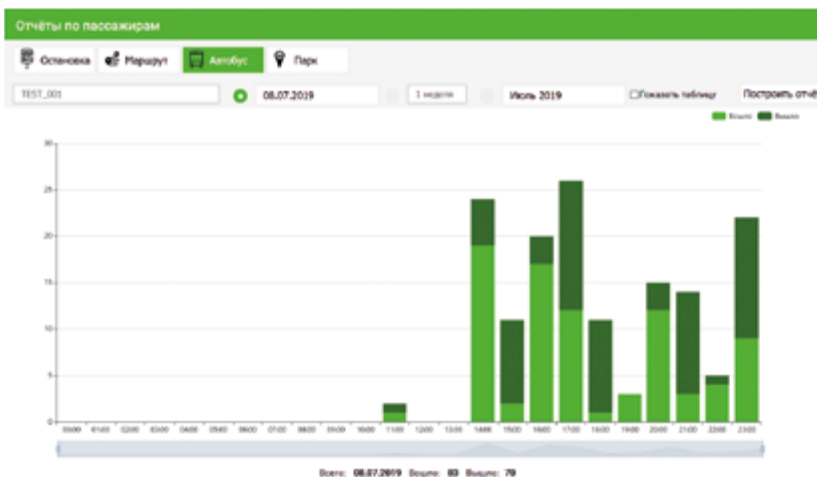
Отчёты по пассажирам

Остановка Маршрут Автобус Парк

TEST_001 08.07.2019 1 неделя Июль 2019 Показать таблицу Построить отчё

Вошли Вышли

30
25
20
15
10
5
0

00:00 01:00 02:00 03:00 04:00 05:00 06:00 07:00 08:00 09:00 10:00 11:00 12:00 13:00 14:00 15:00 16:00 17:00 18:00 19:00 20:00 21:00 22:00 23:00

Всего: 08.07.2019 Вошли: 83 Вышли: 79